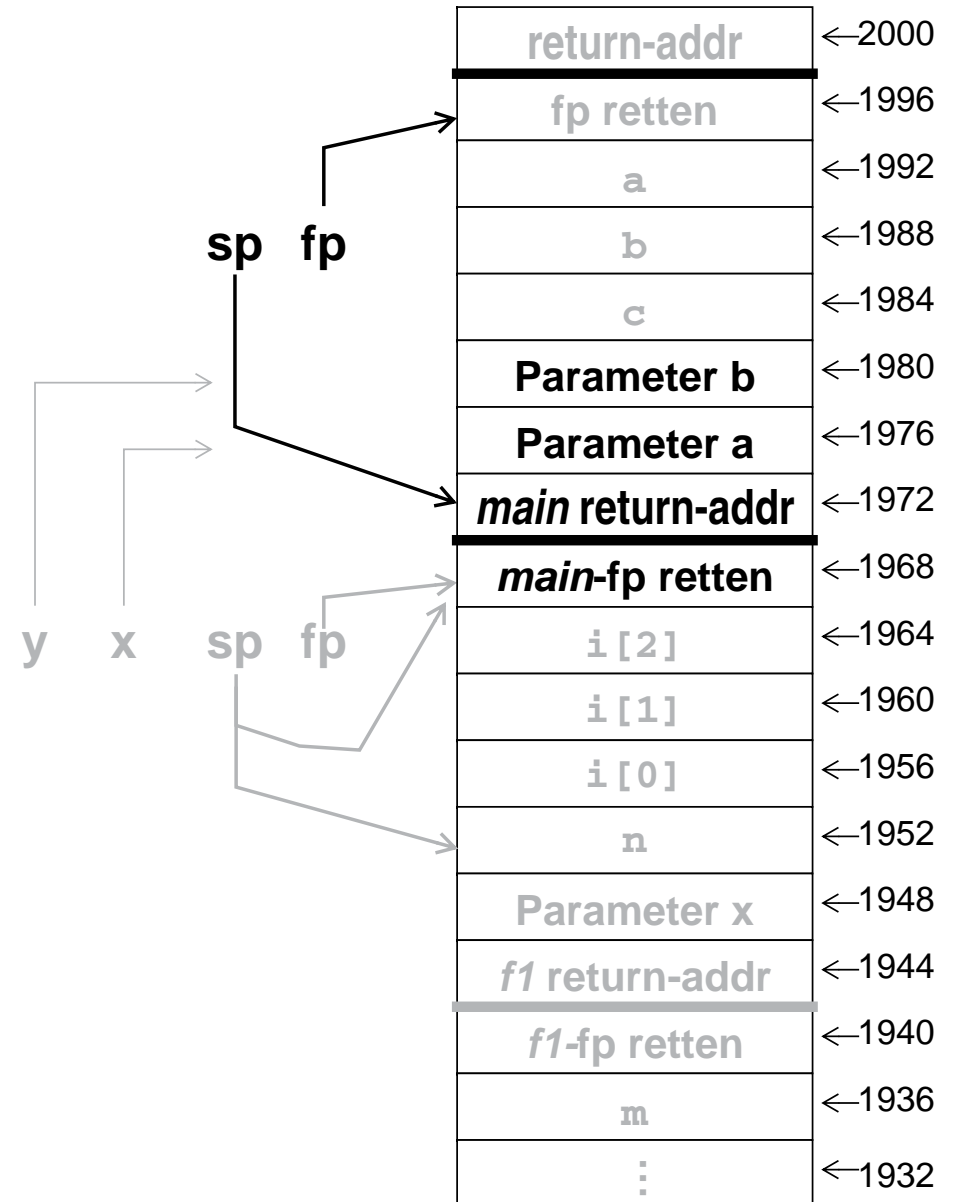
| | |
|---|---|
| return-addr | ←2000 |
| fp retten | ←1996 |
| a | ←1992 |
| b | ←1988 |
| c | ←1984 |
| Parameter b | ←1980 |
| Parameter a | ←1976 |
| *main* return-addr | ←1972 |
| *main*-fp retten | ←1968 |
| i[2] | ←1964 |
| i[1] | ←1960 |
| i[0] | ←1956 |
| n | ←1952 |
| Parameter x | ←1948 |
| *f1* return-addr | ←1944 |
| *f1*-fp retten | ←1940 |
| m | ←1936 |
| ⋮ | ←1932 |

sp fp

y x sp fp